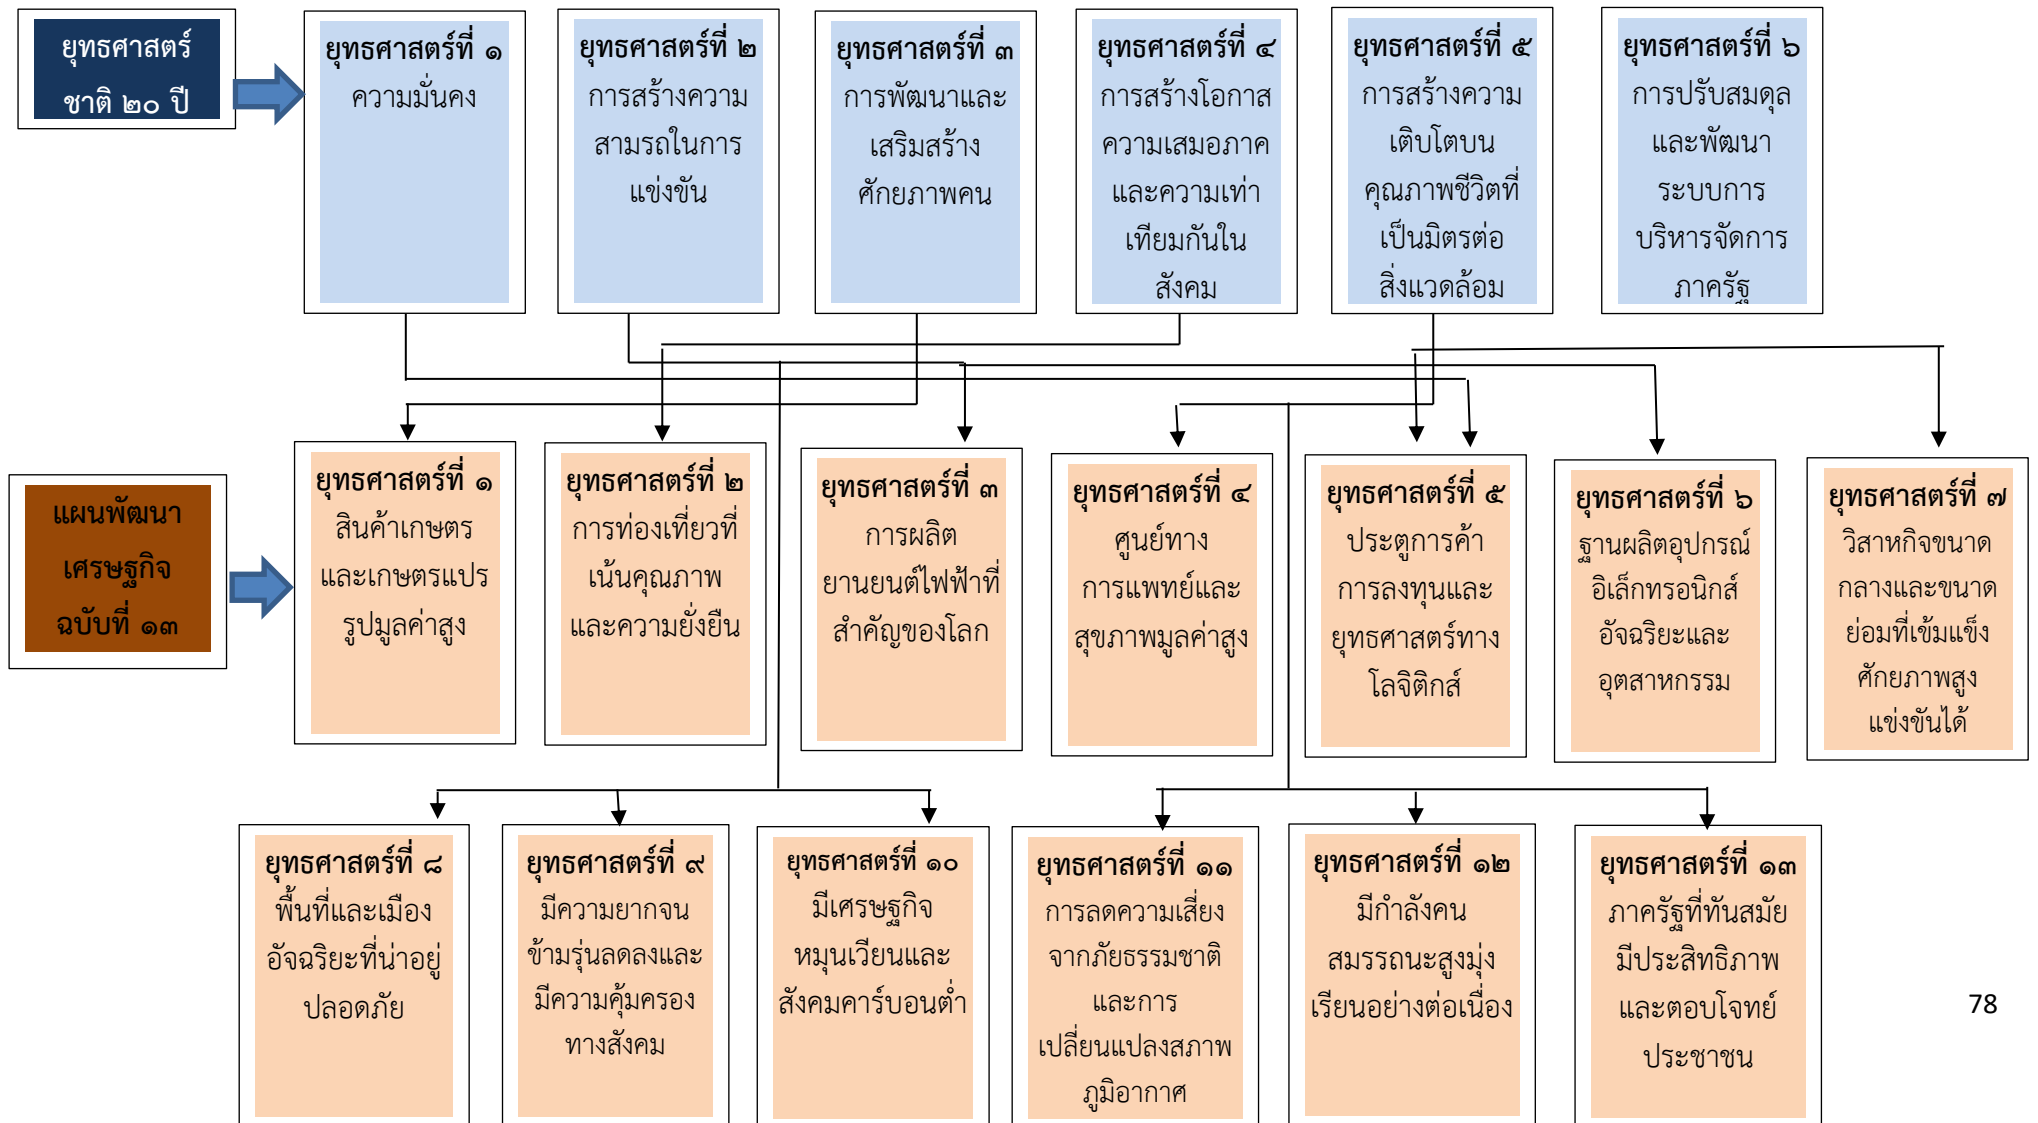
ยุทธศาสตร์ชาติ ๒๐ ปี

ยุทธศาสตร์ที่ ๑
ความมั่นคง

ยุทธศาสตร์ที่ ๒
การสร้างความสามรถในการแข่งขัน

ยุทธศาสตร์ที่ ๓
การพัฒนาและเสริมสร้างศักยภาพคน

ยุทธศาสตร์ที่ ๔
การสร้างโอกาสความเสมอภาคและความเท่าเทียมกันในสังคม

ยุทธศาสตร์ที่ ๕
การสร้างความเติบโตบนคุณภาพชีวิตที่เป็นมิตรต่อสิ่งแวดล้อม

ยุทธศาสตร์ที่ ๖
การปรับสมดุลและพัฒนาระบบการบริหารจัดการภาครัฐ

แผนพัฒนาเศรษฐกิจ ฉบับที่ ๑๓

ยุทธศาสตร์ที่ ๑
สินค้าเกษตรและเกษตรแปรรูปมูลค่าสูง

ยุทธศาสตร์ที่ ๒
การท่องเที่ยวที่เน้นคุณภาพและความยั่งยืน

ยุทธศาสตร์ที่ ๓
การผลิตยานยนต์ไฟฟ้าที่สำคัญของโลก

ยุทธศาสตร์ที่ ๔
ศูนย์ทางการแพทย์และสุขภาพมูลค่าสูง

ยุทธศาสตร์ที่ ๕
ประตูการค้า การลงทุนและยุทธศาสตร์ทางโลจิติกส์

ยุทธศาสตร์ที่ ๖
ฐานผลิตอุปกรณ์อิเล็กทรอนิกส์อัจฉริยะและอุตสาหกรรม

ยุทธศาสตร์ที่ ๗
วิสาหกิจขนาดกลางและขนาดย่อมที่เข้มแข็งศักยภาพสูงแข่งขันได้

ยุทธศาสตร์ที่ ๘
พื้นที่และเมืองอัจฉริยะที่น่าอยู่ปลอดภัย

ยุทธศาสตร์ที่ ๙
มีความยากจนข้ามรุ่นลดลงและมีความคุ้มครองทางสังคม

ยุทธศาสตร์ที่ ๑๐
มีเศรษฐกิจหมุนเวียนและสังคมคาร์บอนต่ำ

ยุทธศาสตร์ที่ ๑๑
การลดความเสี่ยงจากภัยธรรมชาติและการเปลี่ยนแปลงสภาพภูมิอากาศ

ยุทธศาสตร์ที่ ๑๒
มีกำลังคนสมรรถนะสูงมุ่งเรียนอย่างต่อเนื่อง

ยุทธศาสตร์ที่ ๑๓
ภาครัฐที่ทันสมัยมีประสิทธิภาพและตอบโจทย์ประชาชน

78